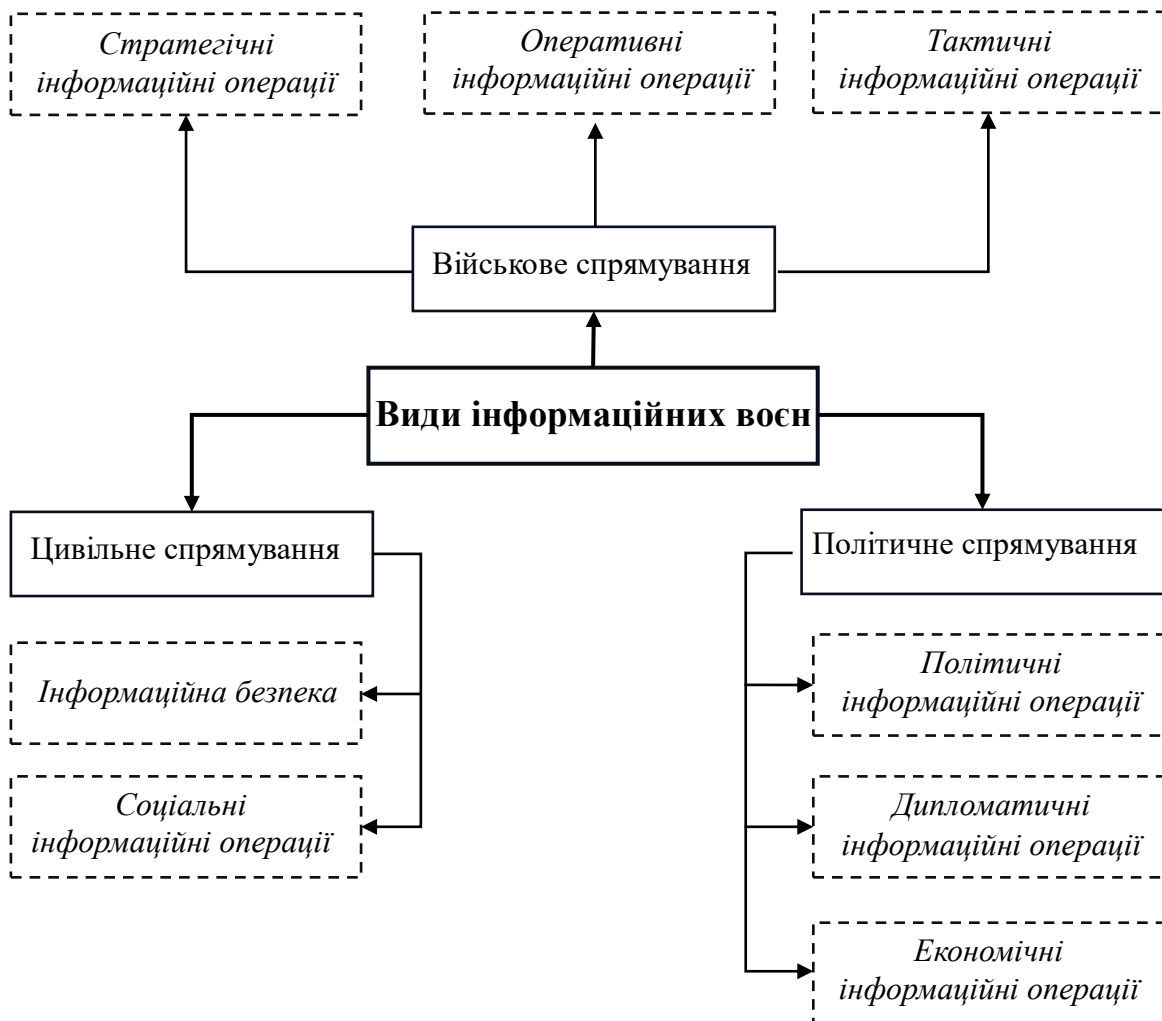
Стратегічні інформаційні операції

Оперативні інформаційні операції

Тактичні інформаційні операції

Військове спрямування

Види інформаційних воєн

Цивільне спрямування

Політичне спрямування

Інформаційна безпека

Соціальні інформаційні операції

Політичні інформаційні операції

Дипломатичні інформаційні операції

Економічні інформаційні операції